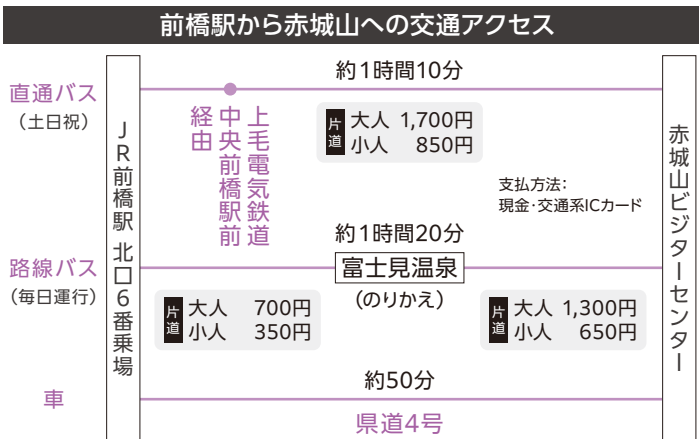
前橋駅から赤城山への交通アクセス

直通バス
（土日祝）

ＪＲ前橋駅 北口６番乗場

経由 上毛電気鉄道 中央前橋駅前

約1時間10分

片道 大人 1,700円
小人 850円

支払方法：
現金・交通系ICカード

赤城山ビジターセンター

約1時間20分

路線バス
（毎日運行）

富士見温泉
（のりかえ）

片道 大人 700円
小人 350円

片道 大人 1,300円
小人 650円

車

約50分

県道4号